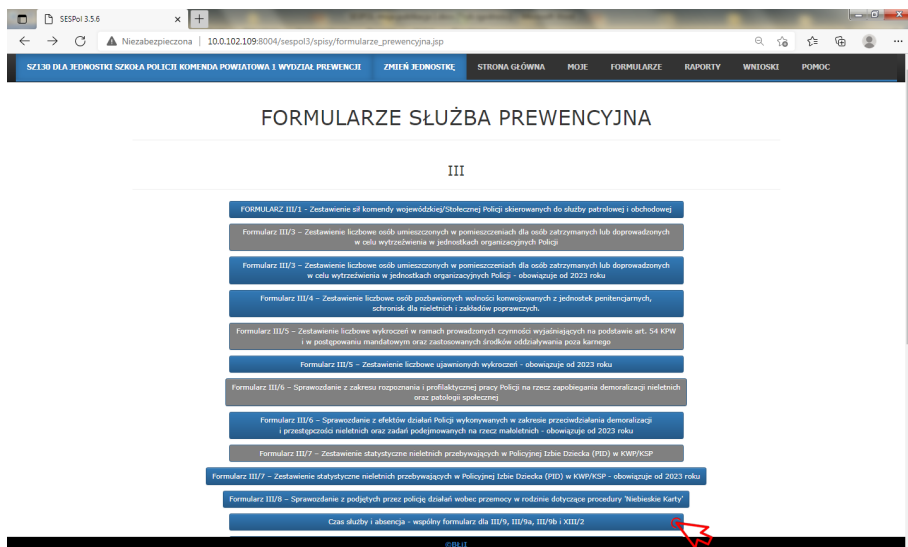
SESPol 3.5.6

Niezabezpieczona | 10.0.102.109:8004/sespol3/spisy/formularze_prewencyjna.jsp

SZ130 DLA JEDNOSTKI SZKOŁA POLICJI KOMENDA POWIATOWA 1 WYDZIAŁ PREWENCJI | ZMIEŃ JEDNOSTKĘ | STRONA GŁÓWNA | MOJE | FORMULARZE | RAPORTY | WNIOSKI | POMOC

FORMULARZE SŁUŻBA PREWENCYJNA

III

FORMULARZ III/1 - Zestawienie sił komendy wojewódzkiej/Stołecznej Policji skierowanych do służby patrolowej i obchodowej

Formularz III/3 – Zestawienie liczbowe osób umieszczonych w pomieszczeniach dla osób zatrzymanych lub doprowadzonych w celu wytrzeźwienia w jednostkach organizacyjnych Policji

Formularz III/3 – Zestawienie liczbowe osób umieszczonych w pomieszczeniach dla osób zatrzymanych lub doprowadzonych w celu wytrzeźwienia w jednostkach organizacyjnych Policji - obowiązuje od 2023 roku

Formularz III/4 – Zestawienie liczbowe osób pozbawionych wolności konwojowanych z jednostek penitencjarnych, schronisk dla nieletnich i zakładów poprawczych.

Formularz III/5 – Zestawienie liczbowe wykroczeń w ramach prowadzonych czynności wyjaśniających na podstawie art. 54 KPW i w postępowaniu mandatowym oraz zastosowanych środków oddziaływania poza karnego

Formularz III/5 – Zestawienie liczbowe ujawnionych wykroczeń - obowiązuje od 2023 roku

Formularz III/6 – Sprawozdanie z zakresu rozpoznania i profilaktycznej pracy Policji na rzecz zapobiegania demoralizacji nieletnich oraz patologii społecznej

Formularz III/6 – Sprawozdanie z efektów działań Policji wykonywanych w zakresie przeciwdziałania demoralizacji i przestępczości nieletnich oraz zadań podejmowanych na rzecz małoletnich - obowiązuje od 2023 roku

Formularz III/7 – Zestawienie statystyczne nieletnich przebywających w Policyjnej Izbie Dziecka (PID) w KWP/KSP

Formularz III/7 – Zestawienie statystyczne nieletnich przebywających w Policyjnej Izbie Dziecka (PID) w KWP/KSP - obowiązuje od 2023 roku

Formularz III/8 – Sprawozdanie z podjętych przez policję działań wobec przemocy w rodzinie dotyczące procedury 'Niebieskie Karty'

Czas służby i absencja - wspólny formularz dla III/9, III/9a, III/9b i XIII/2

©BLiI